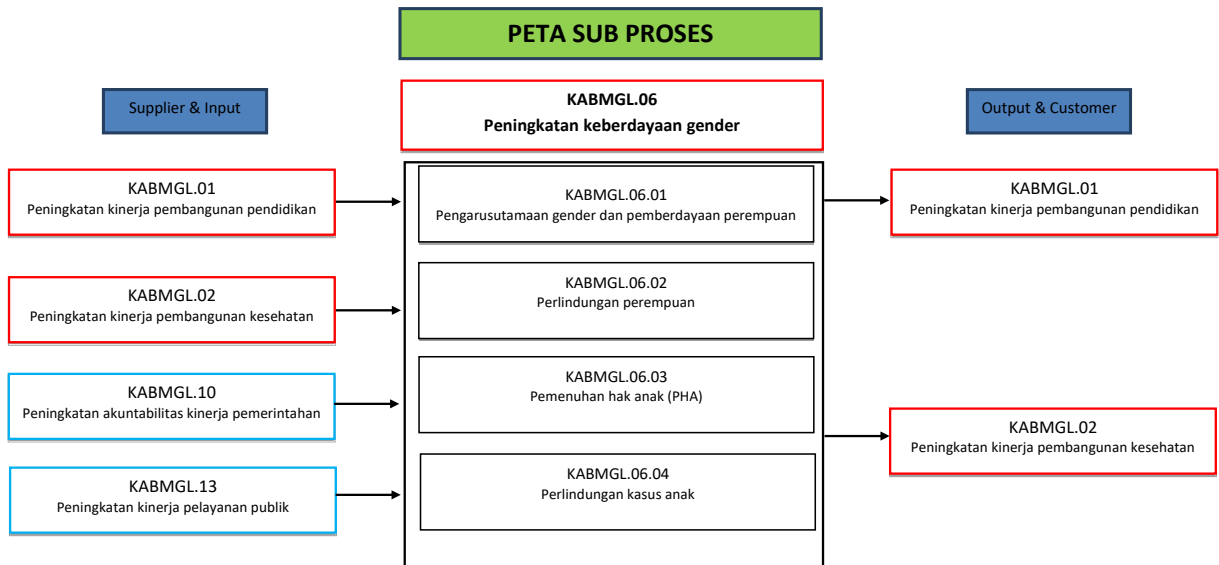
PETA SUB PROSES

Supplier & Input

KABMGL.06
Peningkatan keberdayaan gender

Output & Customer

KABMGL.01
Peningkatan kinerja pembangunan pendidikan

KABMGL.02
Peningkatan kinerja pembangunan kesehatan

KABMGL.10
Peningkatan akuntabilitas kinerja pemerintahan

KABMGL.13
Peningkatan kinerja pelayanan publik

KABMGL.06.01
Pengarusutamaan gender dan pemberdayaan perempuan

KABMGL.06.02
Perlindungan perempuan

KABMGL.06.03
Pemenuhan hak anak (PHA)

KABMGL.06.04
Perlindungan kasus anak

KABMGL.01
Peningkatan kinerja pembangunan pendidikan

KABMGL.02
Peningkatan kinerja pembangunan kesehatan